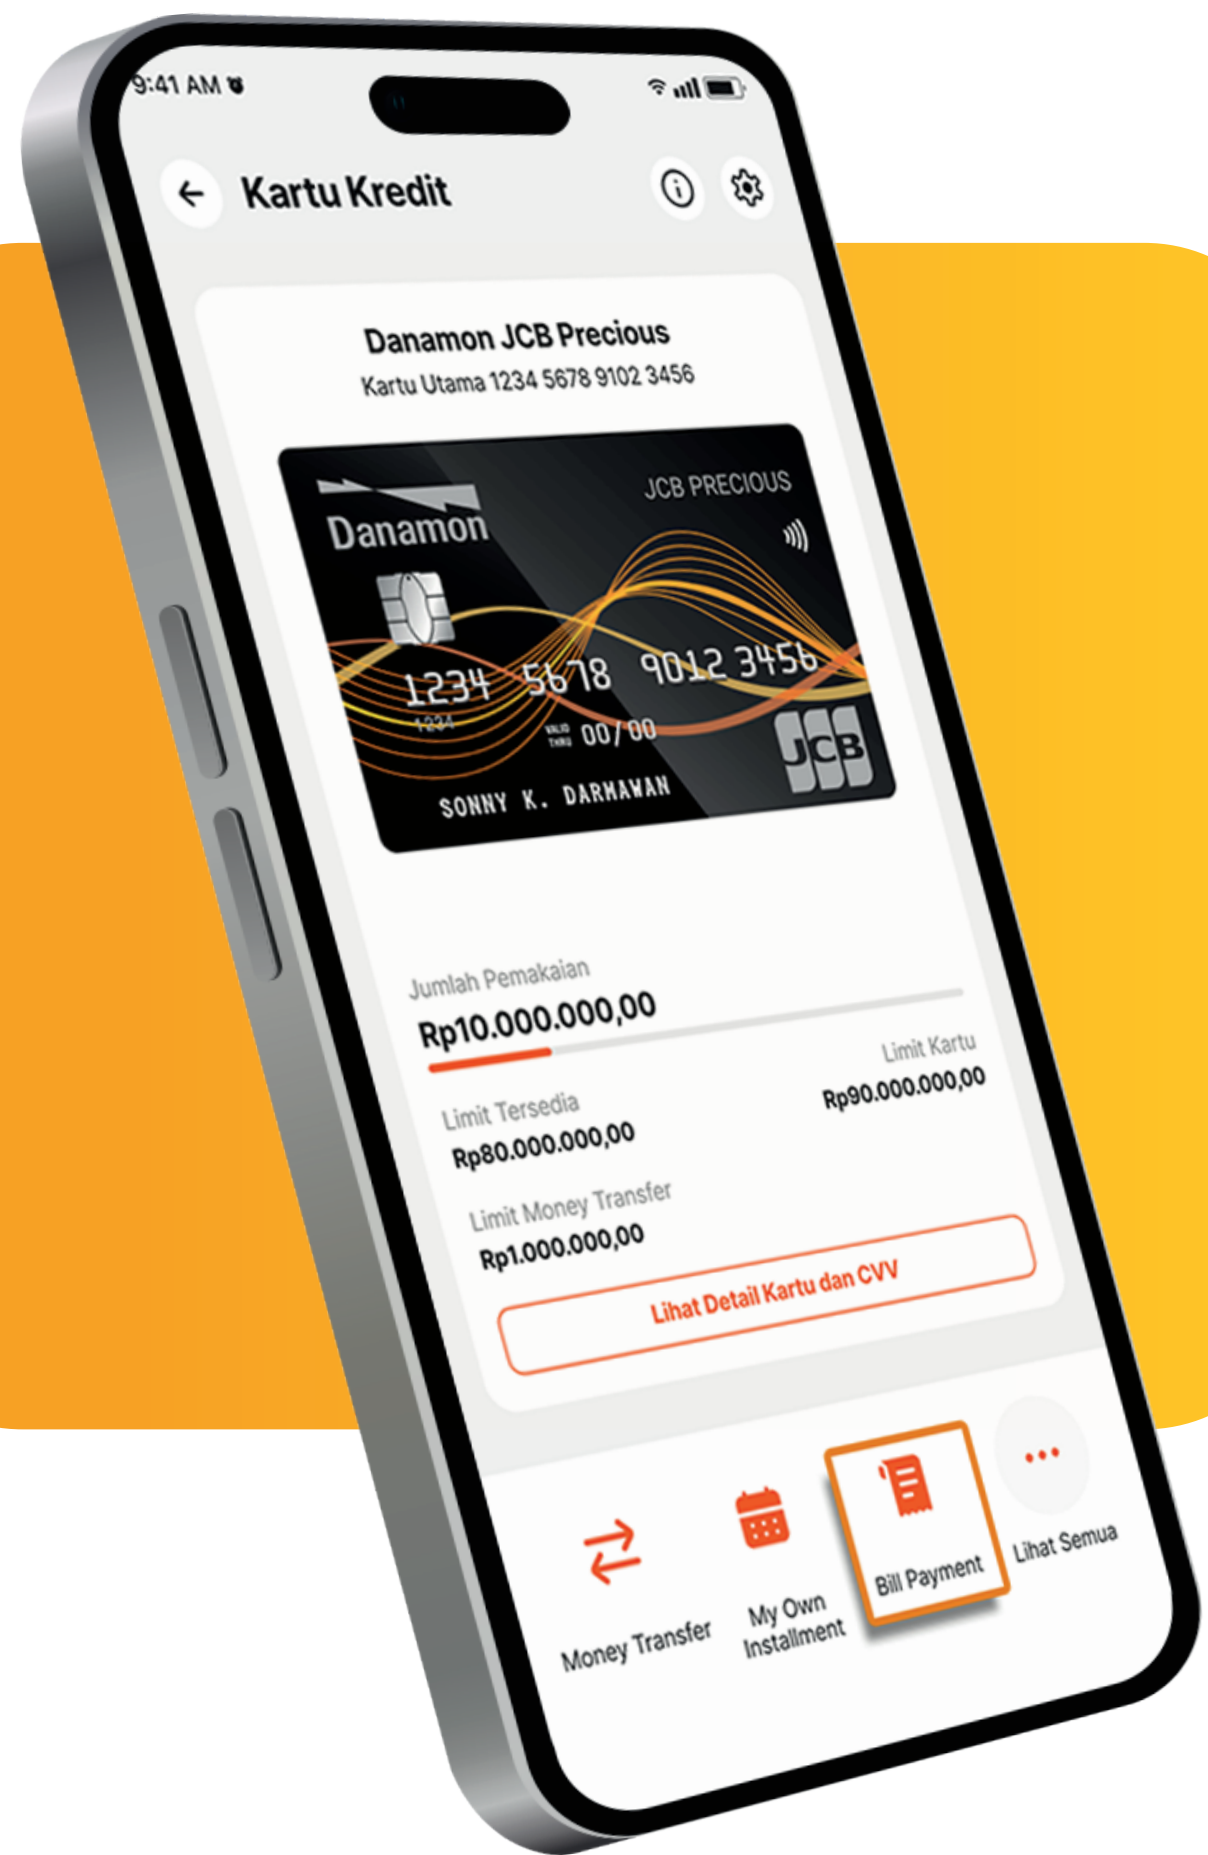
9:41 AM

Kartu Kredit

Danamon JCB Precious
Kartu Utama 1234 5678 9102 3456

Danamon
JCB PRECIOUS
1234 5678 9012 3456
1234
VALID THRU 00/00
SONNY K. DARMAWAN
JCB

Jumlah Pemakaian
Rp10.000.000,00

Limit Kartu
Rp90.000.000,00

Limit Tersedia
Rp80.000.000,00

Limit Money Transfer
Rp1.000.000,00

Lihat Detail Kartu dan CVV

Money Transfer
My Own Installment
Bill Payment
Lihat Semua